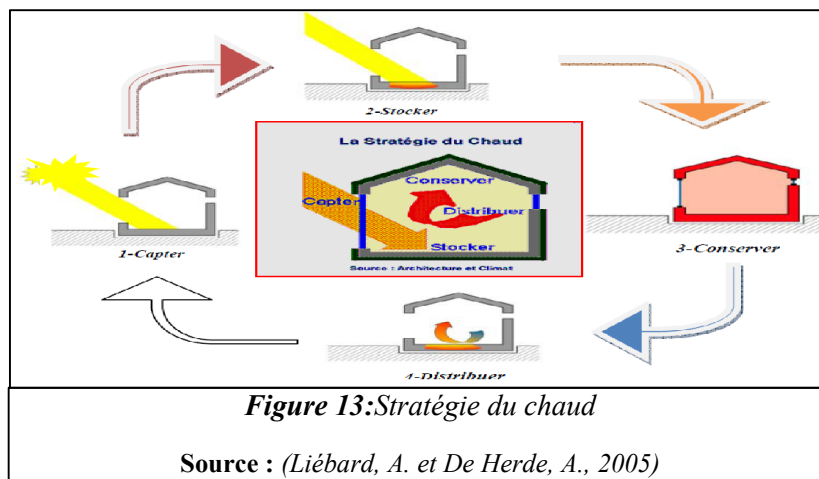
2-Stocker

La Stratégie du Chaud

Conserver

Capter

Distribuer

Stocker

Source : Architecture et Climat

1-Capter

3-Conserver

4-Distribuer

Figure 13:Stratégie du chaud

Source : (Liébard, A. et De Herde, A., 2005)